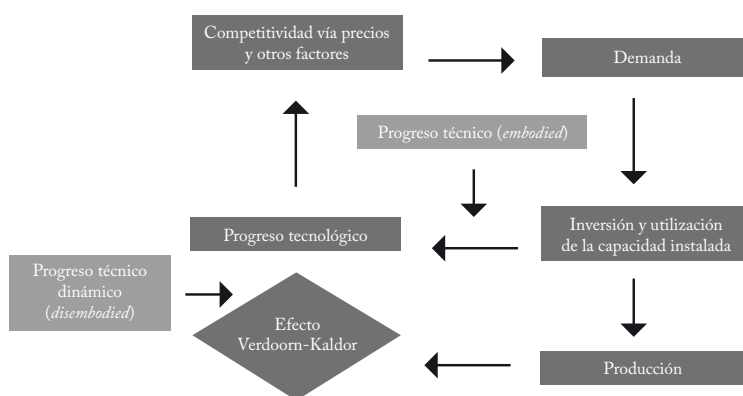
Competitividad vía precios y otros factores

Demanda

Progreso técnico (*embodied*)

Inversión y utilización de la capacidad instalada

Progreso tecnológico

Progreso técnico dinámico (*disembodied*)

Efecto Verdoorn-Kaldor

Producción